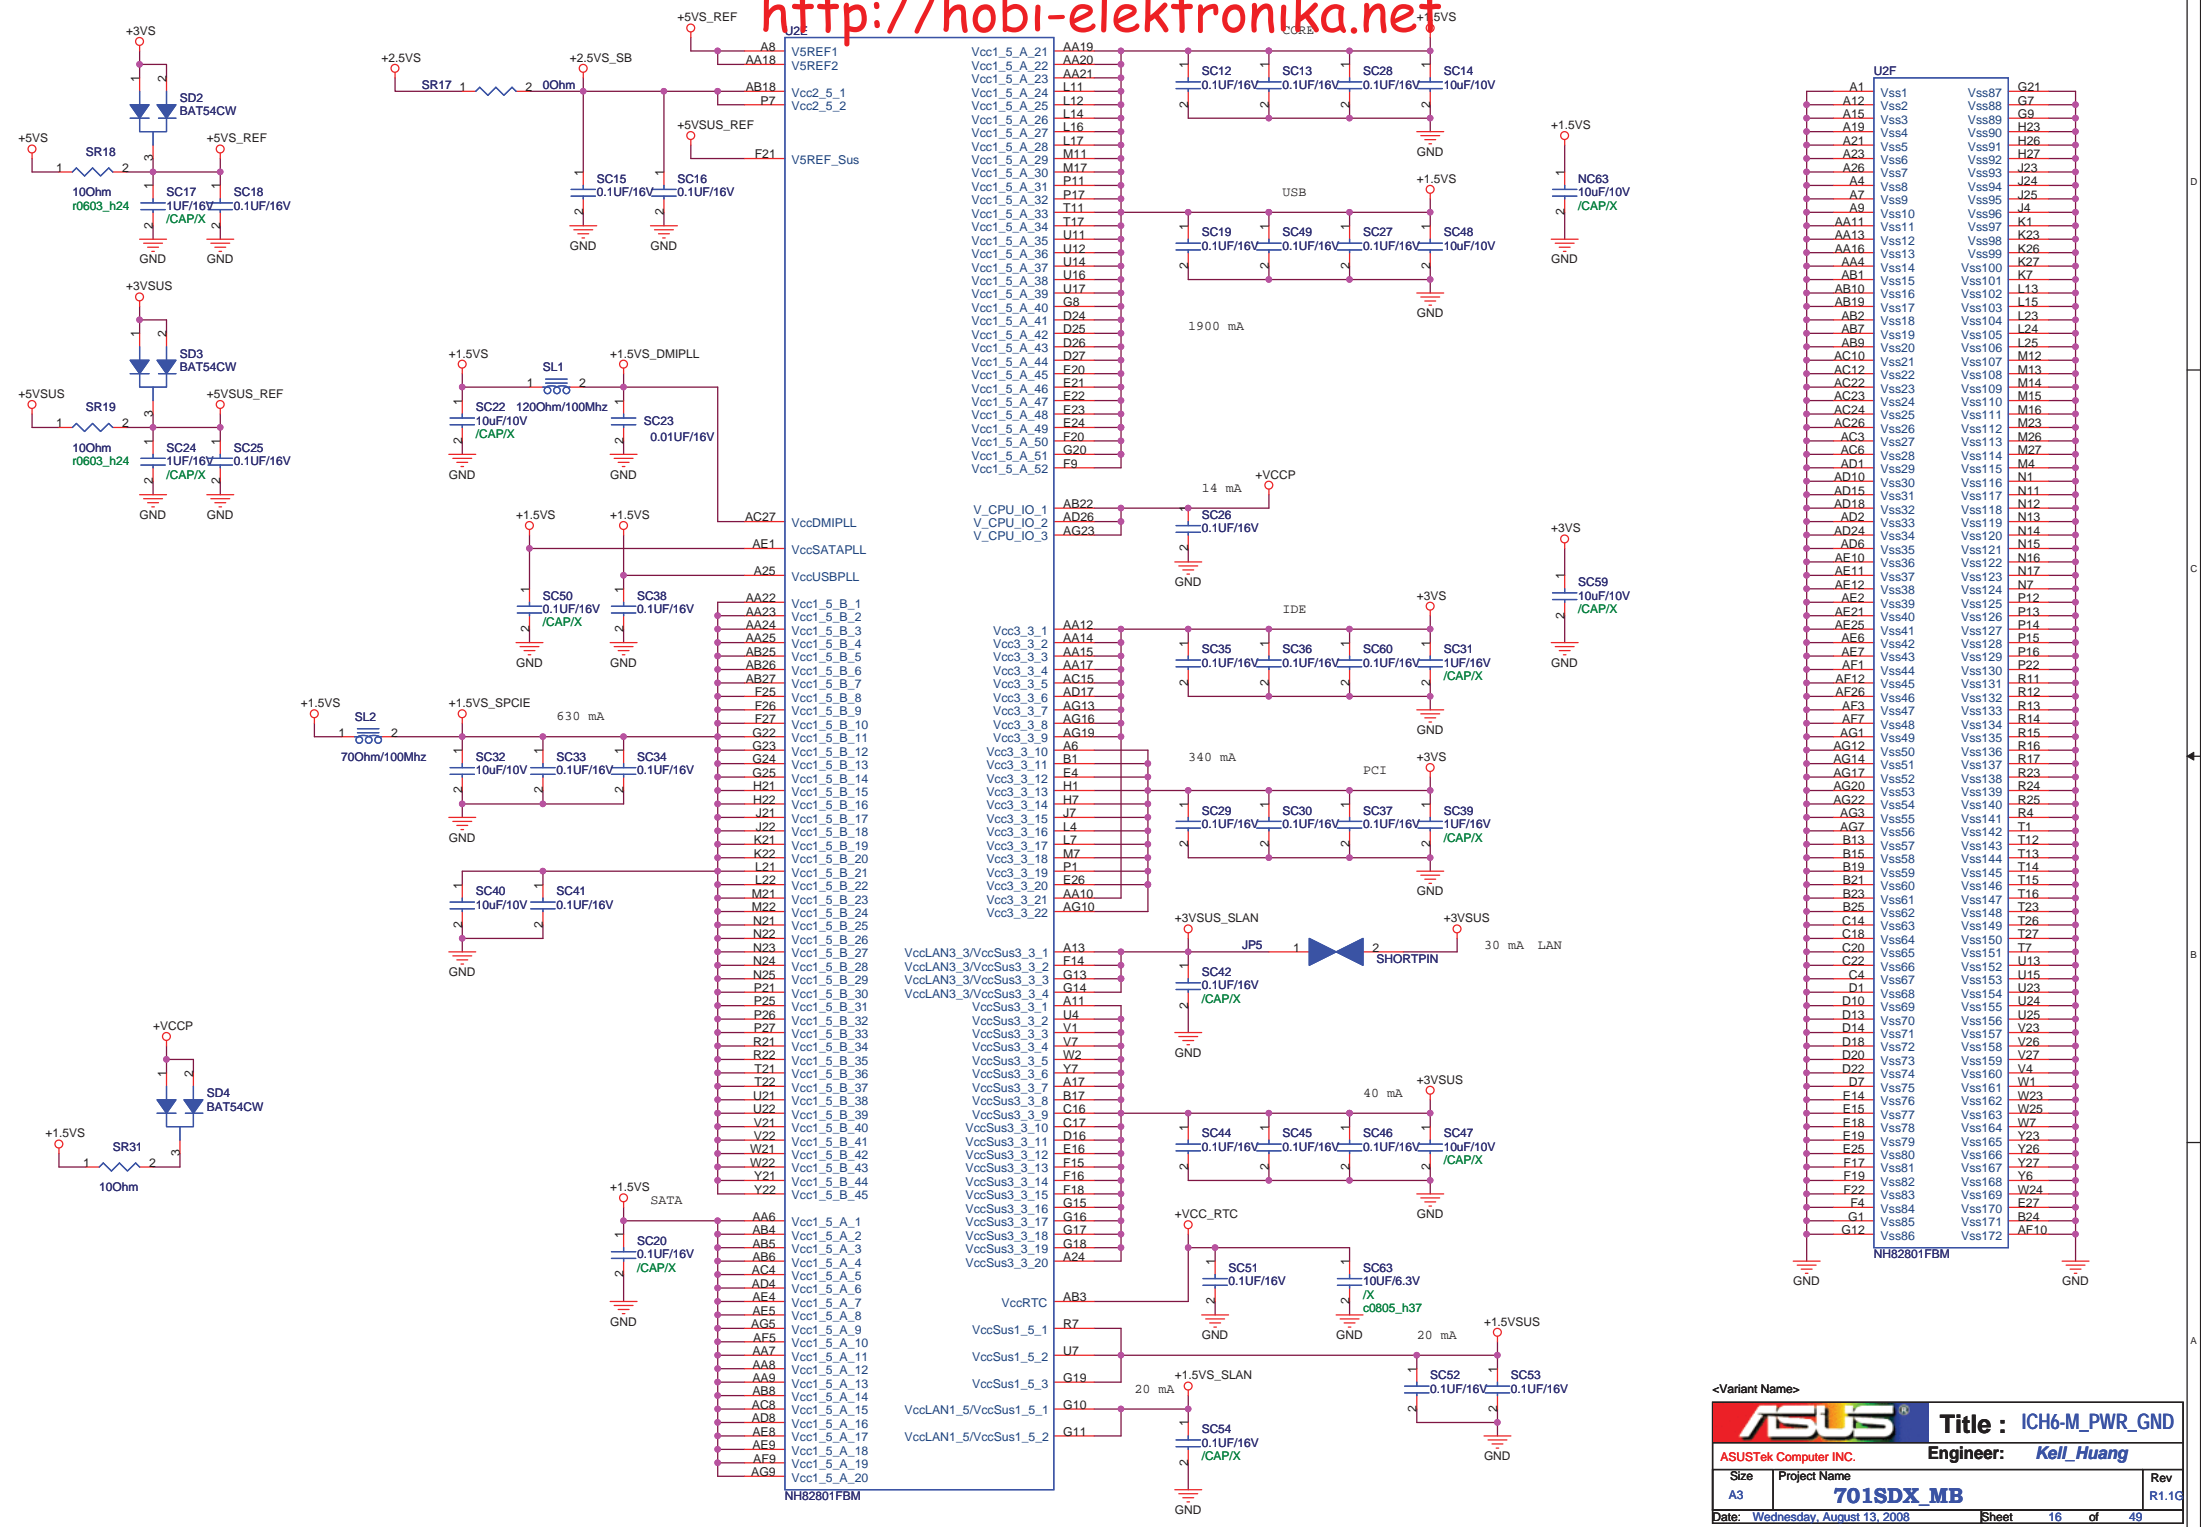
http://hobi-elektronika.net

+3VS
SD2
BAT54CW
+5VS
SR18
10Ohm
r0603_h24
+5VS_REF
SC17
1UF/16V
/CAP/X
SC18
0.1UF/16V
GND
GND

+3VSUS
SD3
BAT54CW
+5VSUS
SR19
10Ohm
r0603_h24
+5VSUS_REF
SC24
1UF/16V
/CAP/X
SC25
0.1UF/16V
GND
GND

+2.5VS
SR17
0Ohm
+2.5VS_SB
SC15
0.1UF/16V
SC16
0.1UF/16V
GND
GND
+5VS_REF
+5VSUS_REF

U2E
A8 V5REF1
AA18 V5REF2
AB18 Vcc2_5_1
P7 Vcc2_5_2
F21 V5REF_Sus

+1.5VS
SL1
120Ohm/100Mhz
+1.5VS_DMIPLL
SC22
10uF/10V
/CAP/X
SC23
0.01UF/16V
GND
GND
AC27 VccDMIPLL
AE1 VccSATAPLL
A25 VccUSBPLL

+1.5VS
+1.5VS
SC50
0.1UF/16V
/CAP/X
SC38
0.1UF/16V
GND
GND

+1.5VS
SL2
70Ohm/100Mhz
+1.5VS_SPCIE
630 mA
SC32
10uF/10V
SC33
0.1UF/16V
SC34
0.1UF/16V
GND
SC40
10uF/10V
SC41
0.1UF/16V
GND

+VCCP
SD4
BAT54CW
+1.5VS
SR31
10Ohm

+1.5VS
SATA
SC20
0.1UF/16V
/CAP/X
GND

NH82801FBM

Vcc1_5_A_21 ... Vcc1_5_A_52
V_CPU_IO_1 V_CPU_IO_2 V_CPU_IO_3
Vcc1_5_B_1 ... Vcc1_5_B_45
Vcc3_3_1 ... Vcc3_3_22
VccLAN3_3/VccSus3_3_1 ... VccLAN3_3/VccSus3_3_4
VccSus3_3_1 ... VccSus3_3_20
VccRTC
VccSus1_5_1 VccSus1_5_2 VccSus1_5_3
VccLAN1_5/VccSus1_5_1 VccLAN1_5/VccSus1_5_2
Vcc1_5_A_1 ... Vcc1_5_A_20

CORE
+1.5VS
SC12 0.1UF/16V
SC13 0.1UF/16V
SC28 0.1UF/16V
SC14 10uF/10V
GND
USB
+1.5VS
SC19 0.1UF/16V
SC49 0.1UF/16V
SC27 0.1UF/16V
SC48 10uF/10V
GND
1900 mA
+1.5VS
NC63
10uF/10V
/CAP/X
GND

14 mA
+VCCP
SC26
0.1UF/16V
GND
+3VS
SC59
10uF/10V
/CAP/X
GND

IDE
+3VS
SC35 0.1UF/16V
SC36 0.1UF/16V
SC60 0.1UF/16V
SC31 1UF/16V /CAP/X
GND
340 mA
PCI
+3VS
SC29 0.1UF/16V
SC30 0.1UF/16V
SC37 0.1UF/16V
SC39 1UF/16V /CAP/X
GND

+3VSUS_SLAN
JP5
SHORTPIN
+3VSUS
30 mA LAN
SC42
0.1UF/16V
/CAP/X
GND

40 mA
+3VSUS
SC44 0.1UF/16V
SC45 0.1UF/16V
SC46 0.1UF/16V
SC47 10uF/10V /CAP/X
GND

+VCC_RTC
SC51
0.1UF/16V
SC63
10UF/6.3V
/X
c0805_h37
GND
GND
20 mA
+1.5VSUS
SC52 0.1UF/16V
SC53 0.1UF/16V
GND
+1.5VS_SLAN
20 mA
SC54
0.1UF/16V
/CAP/X
GND

U2F
Vss1 ... Vss172
NH82801FBM
GND
GND

<Variant Name>
ASUSTek Computer INC.
Title : ICH6-M_PWR_GND
Engineer: Kell_Huang
Size A3
Project Name 701SDX_MB
Rev R1.1G
Date: Wednesday, August 13, 2008
Sheet 16 of 49